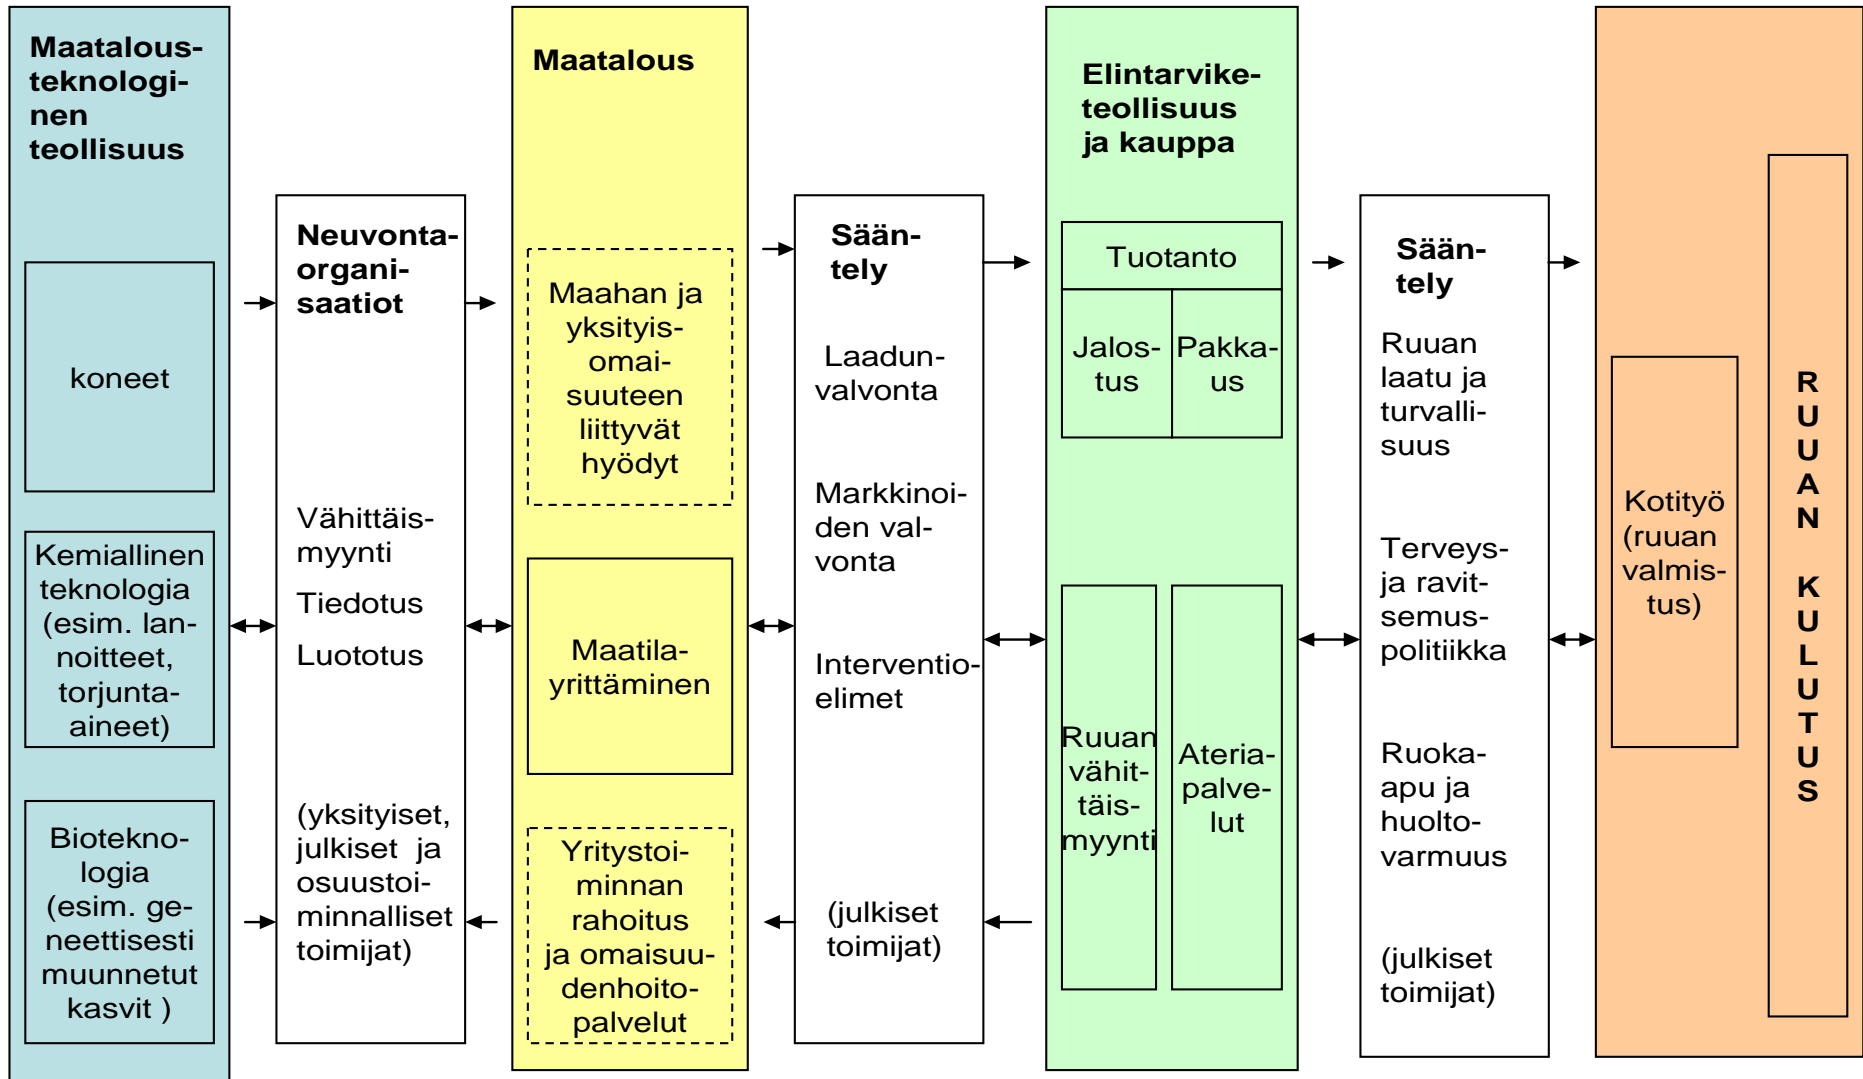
Maatalousteknologinen teollisuus

koneet

Kemiallinen teknologia (esim. lannoitteet, torjunta-aineet)

Bioteknologia (esim. geneettisesti muunnetut kasvit )

Neuvontaorganisaatiot

Vähittäismyynti

Tiedotus

Luototus

(yksityiset, julkiset ja osuustoiminnalliset toimijat)

Maatalous

Maahan ja yksityisomaisuuteen liittyvät hyödyt

Maatilayrittäminen

Yritystoiminnan rahoitus ja omaisuudenhoitopalvelut

Sääntely

Laadunvalvonta

Markkinoiden valvonta

Interventioelimet

(julkiset toimijat)

Elintarviketeollisuus ja kauppa

Tuotanto

Jalostus

Pakkaus

Ruuan vähittäismyynti

Ateriapalvelut

Sääntely

Ruuan laatu ja turvallisuus

Terveys- ja ravitsemuspolitiikka

Ruoka-apu ja huoltovarmuus

(julkiset toimijat)

Kotityö (ruuan valmistus)

RUUAN KULUTUS